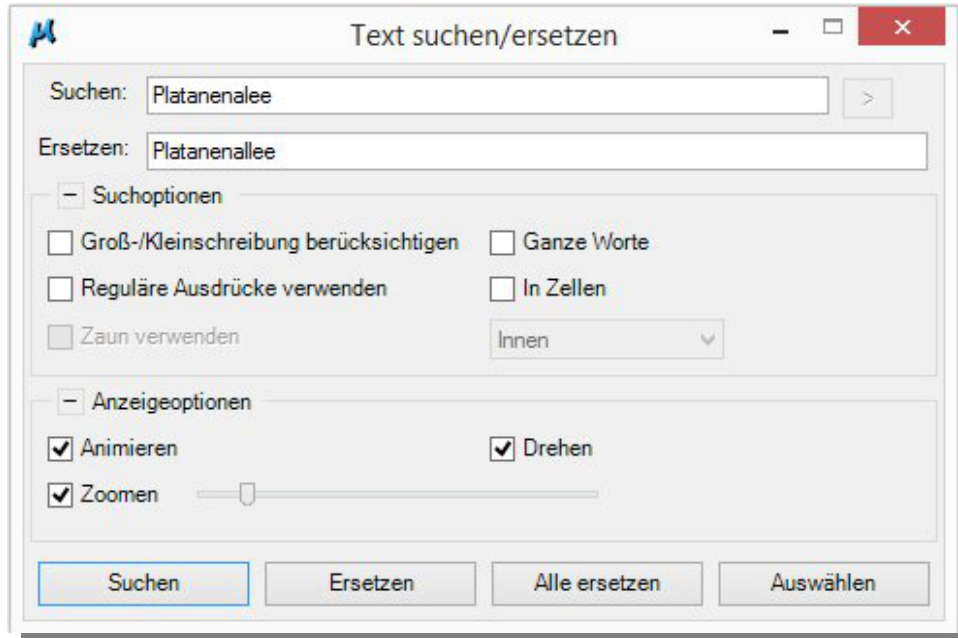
Text suchen/ersetzen

Suchen: Platanenalee >

Ersetzen: Platanenallee

− Suchoptionen

Groß-/Kleinschreibung berücksichtigen

Ganze Worte

Reguläre Ausdrücke verwenden

In Zellen

Zaun verwenden

Innen

− Anzeigeoptionen

Animieren

Drehen

Zoomen

Suchen

Ersetzen

Alle ersetzen

Auswählen